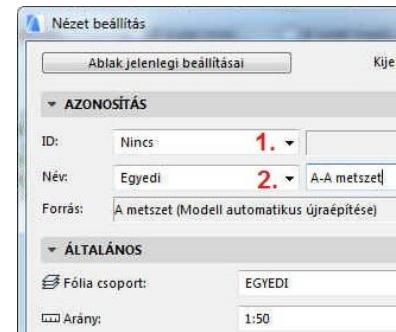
Nézet beállítás

Ablak jelenlegi beállításai

Kije

AZONOSÍTÁS

ID: Nincs 1.

Név: Egyedi 2. A-A metszet

Forrás: A metszet (Modell automatikus újraépítése)

ÁLTALÁNOS

Fólia csoport: EGYEDI

Arány: 1:50